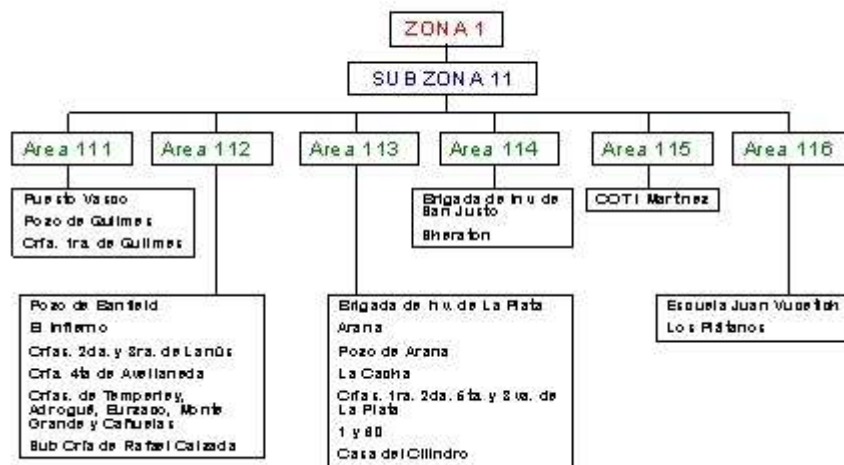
ZONA 1

SUBZONA 11

Area 111

Area 112

Area 113

Area 114

Area 115

Area 116

Puesto Vasco
Pozo de Quilmes
Crfa. 1ra. de Quilmes

Brigada de Inv. de San Justo
Sheraton

COTI Martinez

Pozo de Banfield
El Infierno
Crfas. 2da. y 3ra. de Lanús
Crfa. 4ta de Avellaneda
Crfas. de Temperley, Adrogué, Burzaco, Monte Grande y Cañuelas
Sub Crfa de Rafael Calzada

Brigada de Inv. de La Plata
Arana
Pozo de Arana
La Cacha
Crfas. 1ra. 2da. 5ta. y 8va. de La Plata
1 y 60
Casa del Cilindro

Escuela Juan Vucetich
Los Plátanos